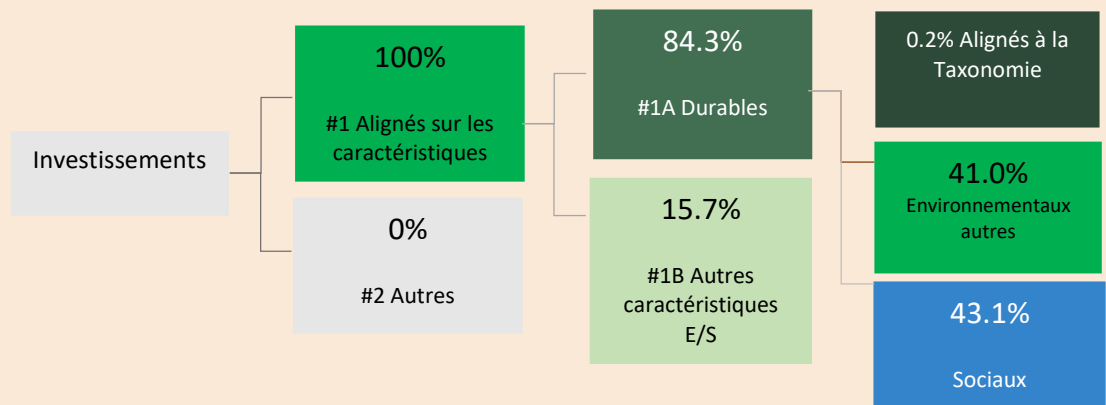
Investissements

100%

#1 Alignés sur les caractéristiques

0%

#2 Autres

84.3%

#1A Durables

15.7%

#1B Autres caractéristiques E/S

0.2% Alignés à la Taxonomie

41.0%

Environnementaux autres

43.1%

Sociaux